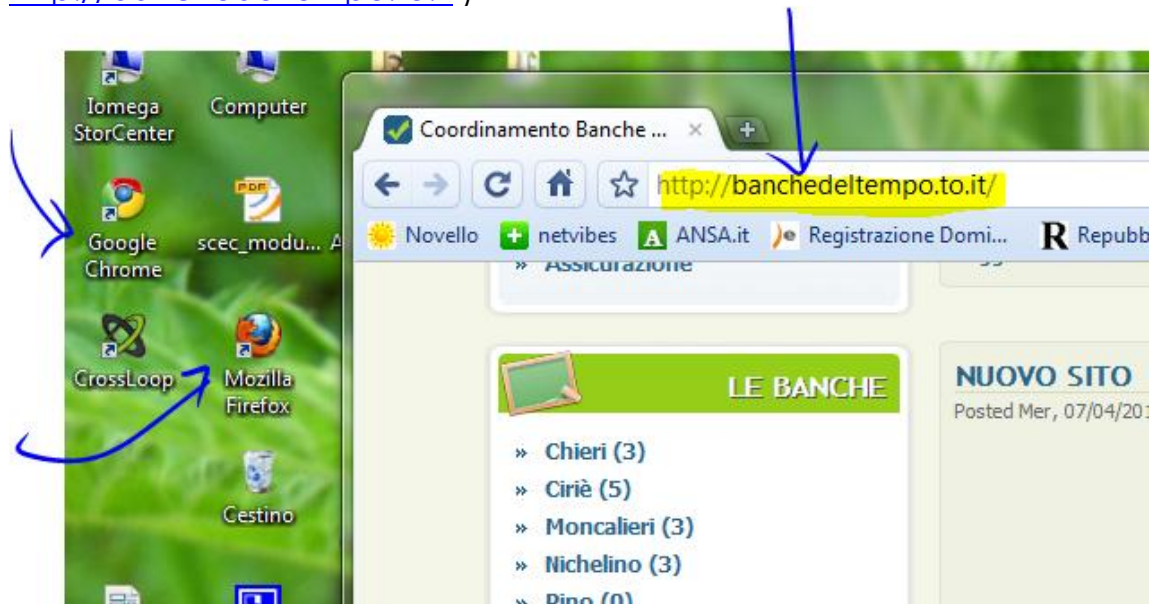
Iomega StorCenter

Computer

Google Chrome

scec_modu...

CrossLoop

Mozilla Firefox

Cestino

Coordinamento Banche ...

http://banchedeltempo.to.it/

Novello

netvibes

ANSA.it

Registrazione Domi...

Repubb

» Assicurazione

LE BANCHE

» Chieri (3)

» Ciriè (5)

» Moncalieri (3)

» Nichelino (3)

» Pino (0)

NUOVO SITO

Posted Mer, 07/04/201